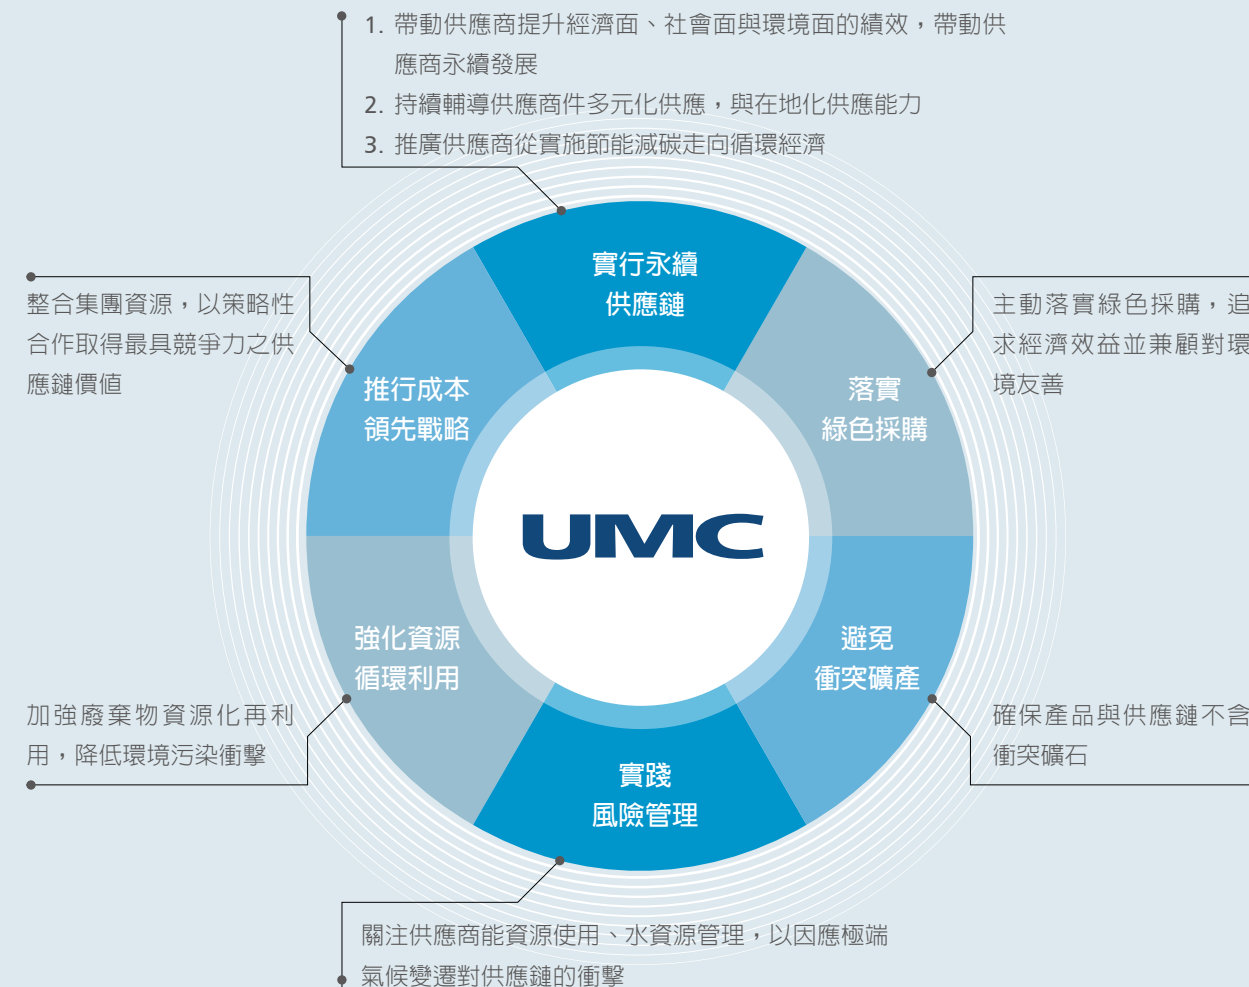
1. 帶動供應商提升經濟面、社會面與環境面的績效，帶動供應商永續發展
2. 持續輔導供應商件多元化供應，與在地化供應能力
3. 推廣供應商從實施節能減碳走向循環經濟

整合集團資源，以策略性合作取得最具競爭力之供應鏈價值

主動落實綠色採購，追求經濟效益並兼顧對環境友善

實行永續
供應鏈

推行成本
領先戰略

落實
綠色採購

UMC

強化資源
循環利用

避免
衝突礦產

實踐
風險管理

加強廢棄物資源化再利用，降低環境污染衝擊

確保產品與供應鏈不含衝突礦石

關注供應商能資源使用、水資源管理，以因應極端氣候變遷對供應鏈的衝擊